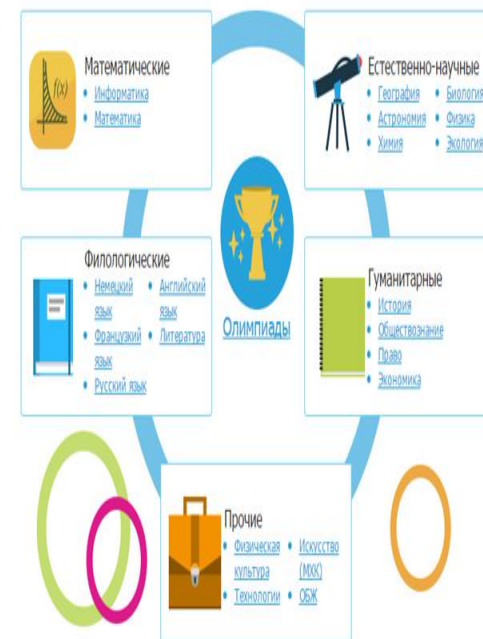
f(x)

Математические
Информатика
Математика

Естественно-научные
География
Астрономия
Химия
Биология
Физика
Экология

Олимпиады

Филологические
Немецкий язык
Французский язык
Русский язык
Английский язык
Литература

Гуманитарные
История
Обществознание
Право
Экономика

Прочие
Физическая культура
Технологии
Искусство (МХК)
ОБЖ